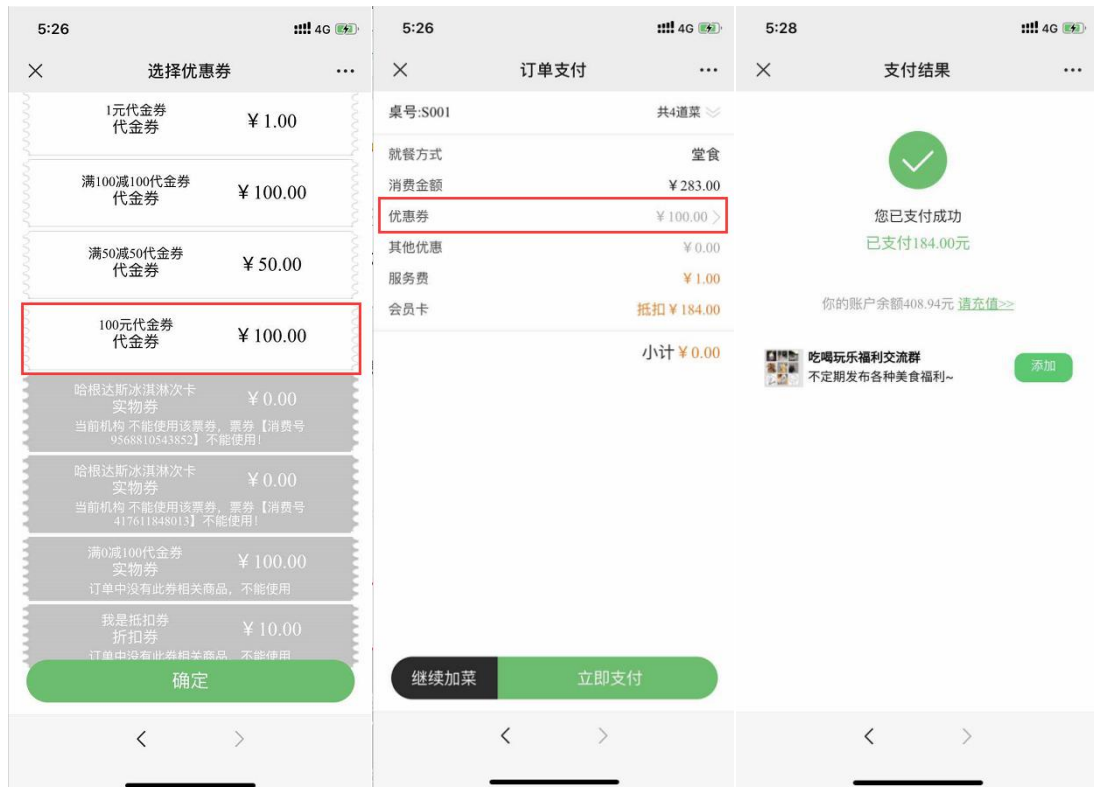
5:26 4G

×
选择优惠券
···

1元代金券
代金券
¥1.00

满100减100代金券
代金券
¥100.00

满50减50代金券
代金券
¥50.00

100元代金券
代金券
¥100.00

哈根达斯冰淇淋次卡
实物券
¥0.00
当前机构 不能使用该票券，票券【消费号9568810543852】不能使用！

哈根达斯冰淇淋次卡
实物券
¥0.00
当前机构 不能使用该票券，票券【消费号417611848013】不能使用！

满0减100代金券
实物券
¥100.00
订单中没有此券相关商品，不能使用

我是抵扣券
折扣券
¥10.00
订单中没有此券相关商品，不能使用

确定

<
>

5:26 4G

×
订单支付
···

桌号:S001
共4道菜

| 就餐方式 | 堂食 |
|---|---|
| 消费金额 | ¥283.00 |
| 优惠券 | ¥100.00 |
| 其他优惠 | ¥0.00 |
| 服务费 | ¥1.00 |
| 会员卡 | 抵扣¥184.00 |

小计¥0.00

继续加菜
立即支付

<
>

5:28 4G

×
支付结果
···

您已支付成功
已支付184.00元

你的账户余额408.94元 请充值>>

吃喝玩乐福利交流群
不定期发布各种美食福利~
添加

<
>